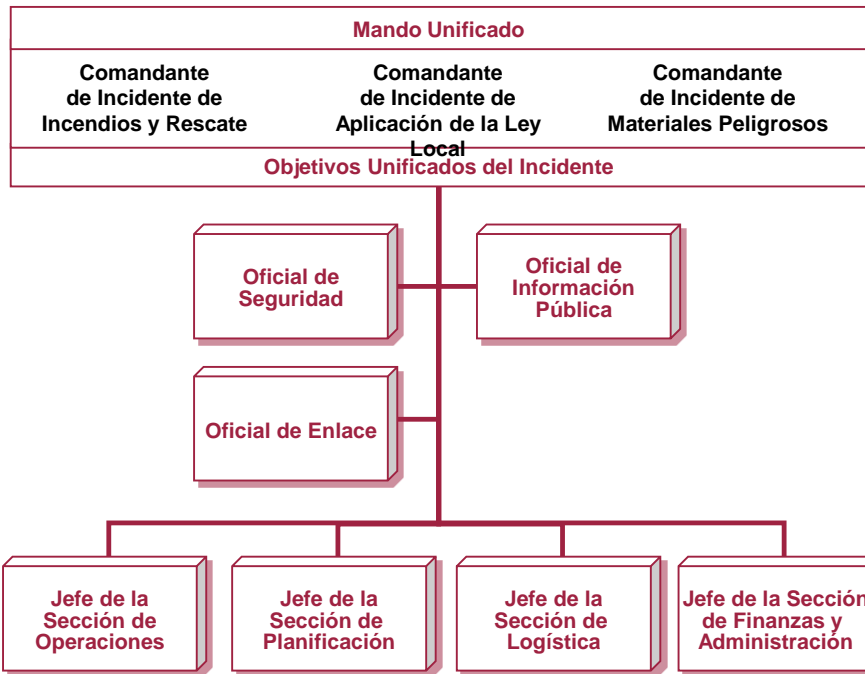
Mando Unificado

Comandante de Incidente de Incendios y Rescate

Comandante de Incidente de Aplicación de la Ley Local

Comandante de Incidente de Materiales Peligrosos

Objetivos Unificados del Incidente

Oficial de Seguridad

Oficial de Información Pública

Oficial de Enlace

Jefe de la Sección de Operaciones

Jefe de la Sección de Planificación

Jefe de la Sección de Logística

Jefe de la Secció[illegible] de Finanzas y Administración